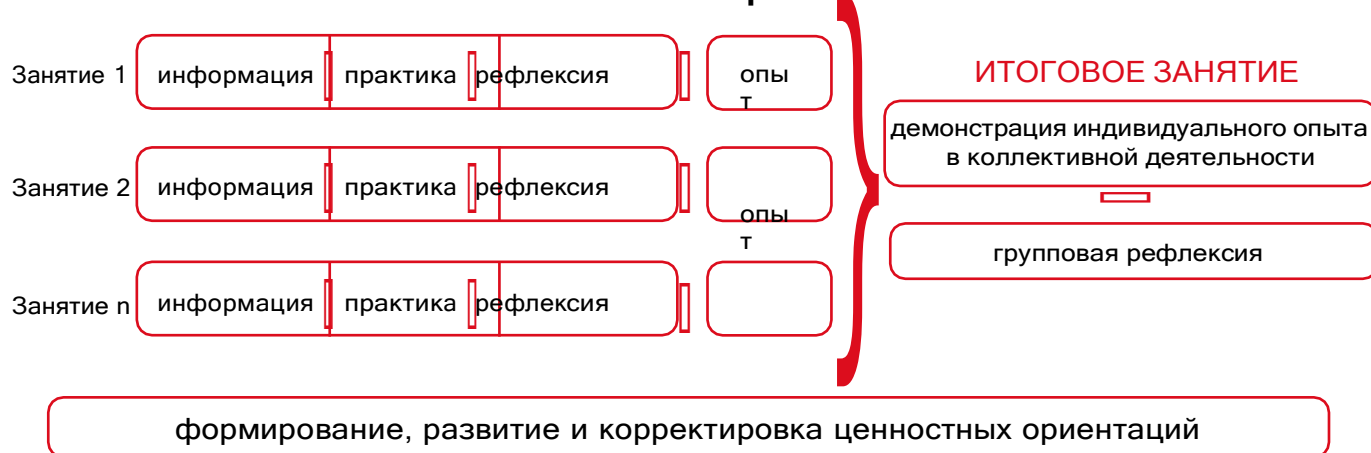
Занятие 1 информация практика рефлексия опыт

Занятие 2 информация практика рефлексия опыт

Занятие n информация практика рефлексия

ИТОГОВОЕ ЗАНЯТИЕ

демонстрация индивидуального опыта в коллективной деятельности

групповая рефлексия

формирование, развитие и корректировка ценностных ориентаций